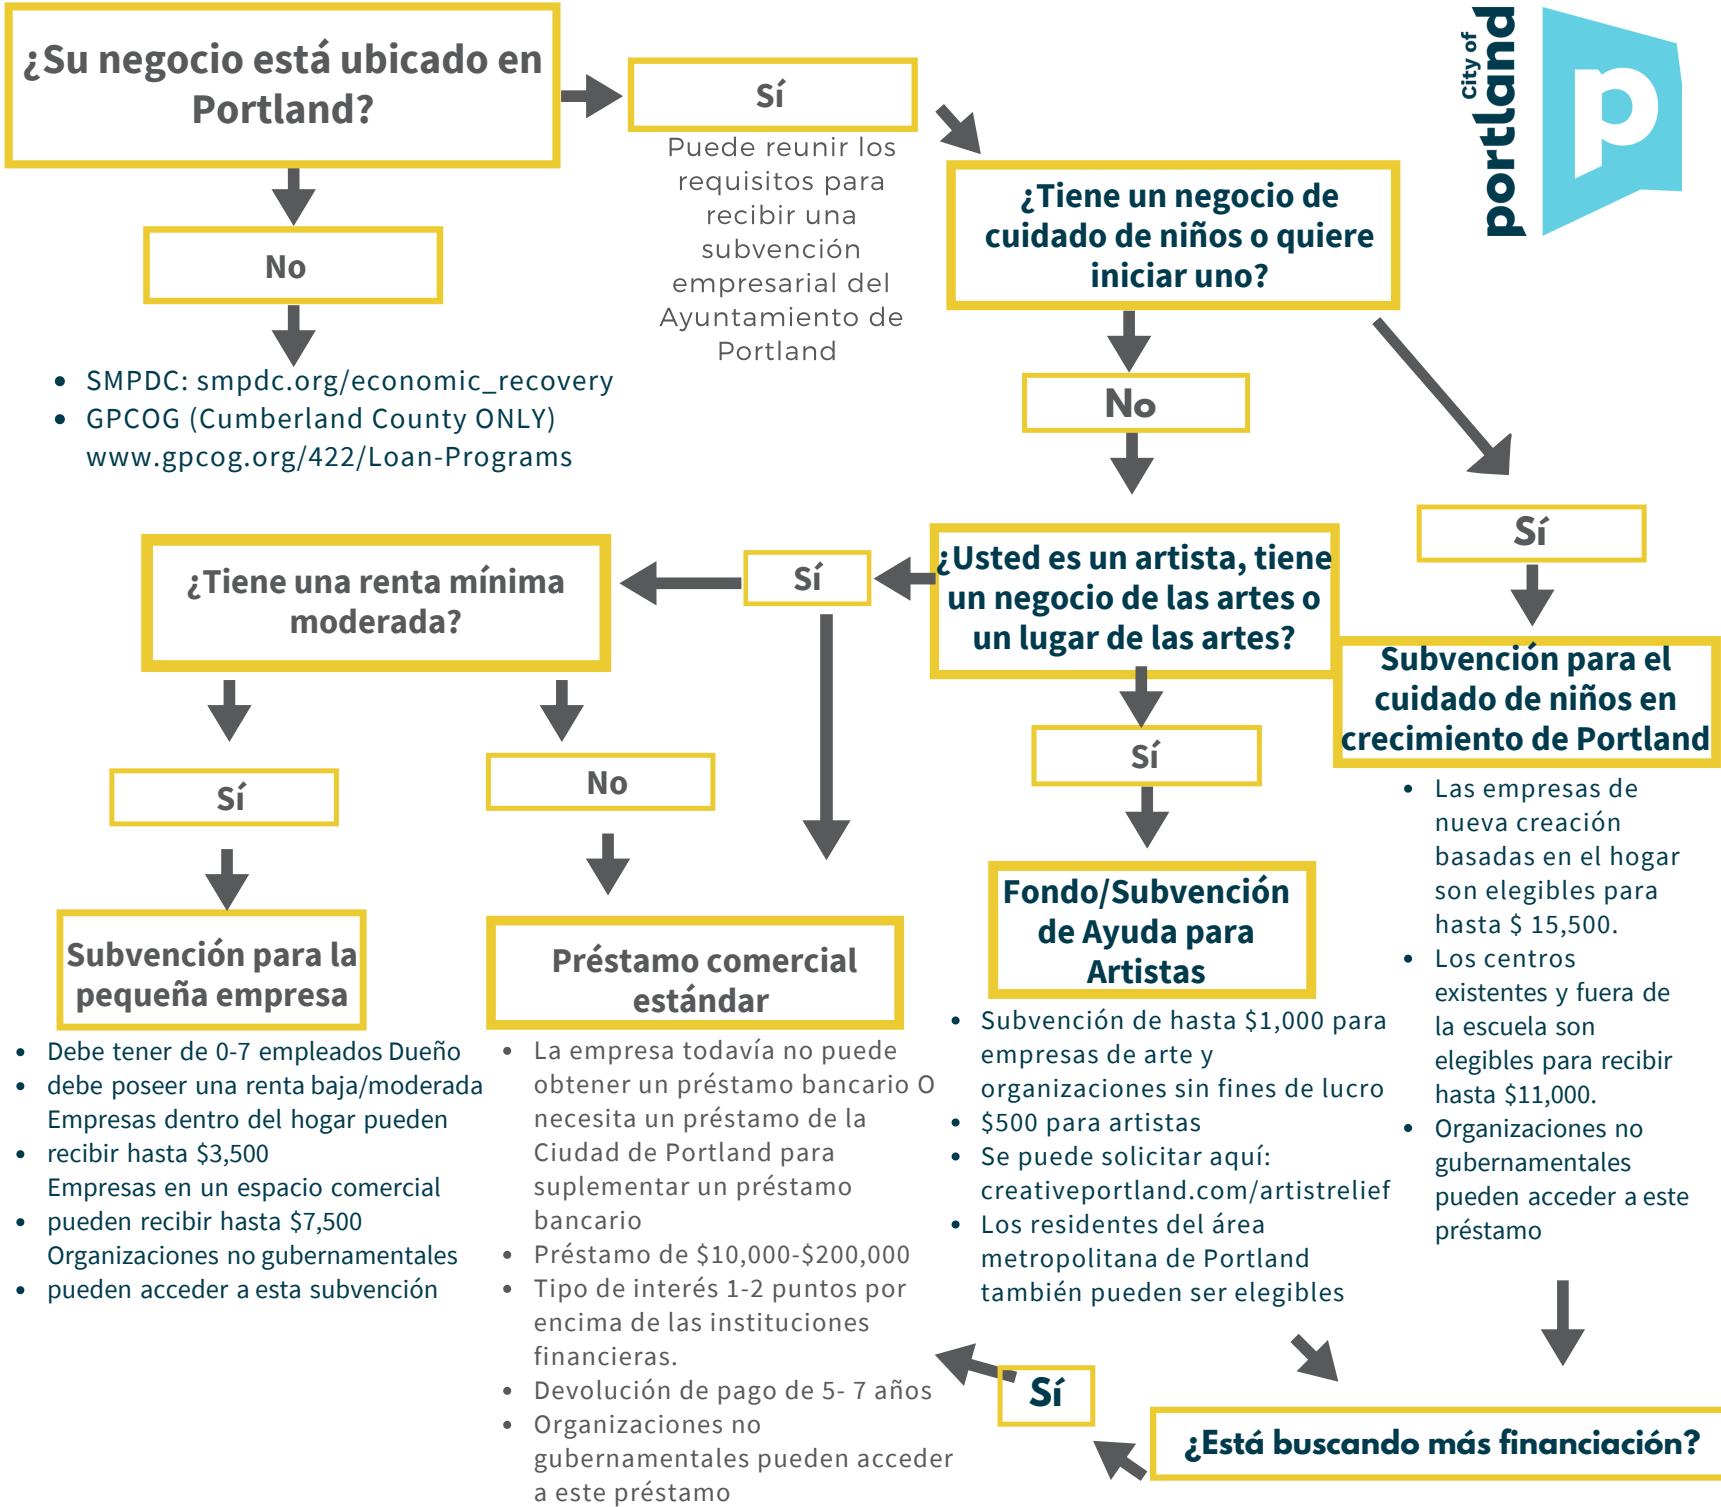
¿Su negocio está ubicado en Portland?

Sí

Puede reunir los requisitos para recibir una subvención empresarial del Ayuntamiento de Portland

City of portland

No

- SMPDC: smpdc.org/economic_recovery
- GPCOG (Cumberland County ONLY) www.gpcog.org/422/Loan-Programs

¿Tiene un negocio de cuidado de niños o quiere iniciar uno?

No

Sí

¿Usted es un artista, tiene un negocio de las artes o un lugar de las artes?

Sí

¿Tiene una renta mínima moderada?

Sí

No

Sí

Subvención para el cuidado de niños en crecimiento de Portland

- Las empresas de nueva creación basadas en el hogar son elegibles para hasta $ 15,500.
- Los centros existentes y fuera de la escuela son elegibles para recibir hasta $11,000.
- Organizaciones no gubernamentales pueden acceder a este préstamo

Subvención para la pequeña empresa

- Debe tener de 0-7 empleados Dueño
- debe poseer una renta baja/moderada Empresas dentro del hogar pueden
- recibir hasta $3,500 Empresas en un espacio comercial
- pueden recibir hasta $7,500 Organizaciones no gubernamentales
- pueden acceder a esta subvención

Préstamo comercial estándar

- La empresa todavía no puede obtener un préstamo bancario O necesita un préstamo de la Ciudad de Portland para suplementar un préstamo bancario
- Préstamo de $10,000-$200,000
- Tipo de interés 1-2 puntos por encima de las instituciones financieras.
- Devolución de pago de 5- 7 años
- Organizaciones no gubernamentales pueden acceder a este préstamo

Fondo/Subvención de Ayuda para Artistas

- Subvención de hasta $1,000 para empresas de arte y organizaciones sin fines de lucro
- $500 para artistas
- Se puede solicitar aquí: creativeportland.com/artistrelief
- Los residentes del área metropolitana de Portland también pueden ser elegibles

Sí

¿Está buscando más financiación?